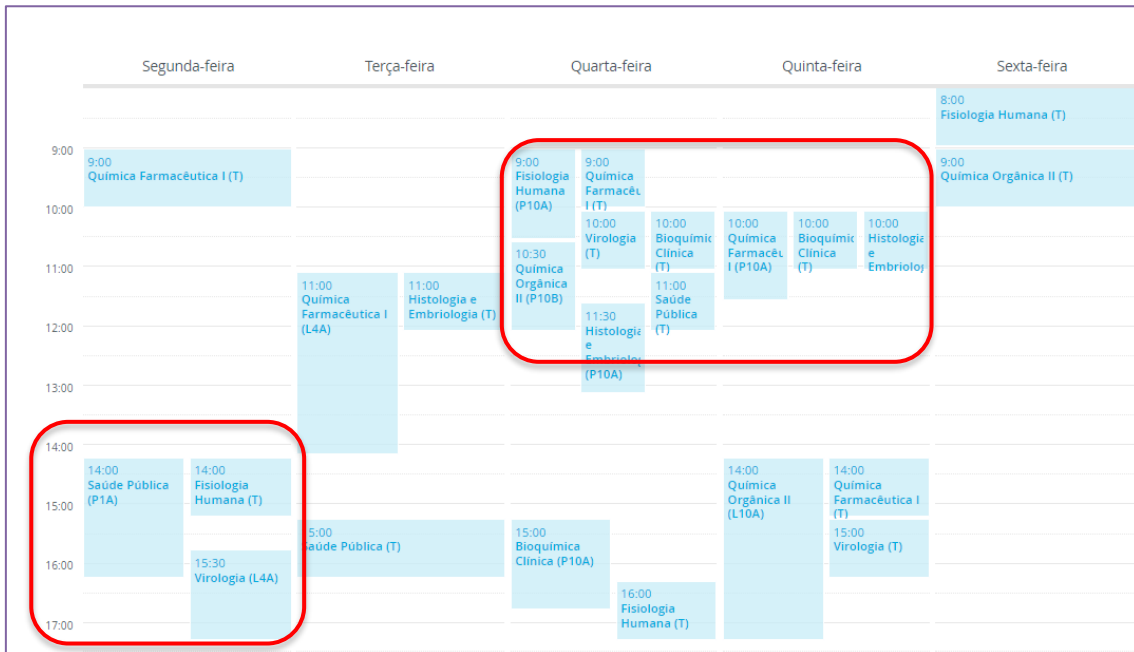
Segunda-feira
Terça-feira
Quarta-feira
Quinta-feira
Sexta-feira

9:00
10:00
11:00
12:00
13:00
14:00
15:00
16:00
17:00

Segunda-feira:
9:00 Química Farmacêutica I (T)
14:00 Saúde Pública (P1A)
14:00 Fisiologia Humana (T)
15:30 Virologia (L4A)

Terça-feira:
11:00 Química Farmacêutica I (L4A)
11:00 Histologia e Embriologia (T)
15:00 Saúde Pública (T)

Quarta-feira:
9:00 Fisiologia Humana (P10A)
9:00 Química Farmacêu I (T)
10:00 Virologia (T)
10:00 Bioquímic Clínica (T)
10:30 Química Orgânica II (P10B)
11:00 Saúde Pública (T)
11:30 Histologia e Embriolo (P10A)
15:00 Bioquímica Clínica (P10A)
16:00 Fisiologia Humana (T)

Quinta-feira:
10:00 Química Farmacêu I (P10A)
10:00 Bioquímic Clínica (T)
10:00 Histologia e Embriolo
14:00 Química Orgânica II (L10A)
14:00 Química Farmacêutica I (T)
15:00 Virologia (T)

Sexta-feira:
8:00 Fisiologia Humana (T)
9:00 Química Orgânica II (T)